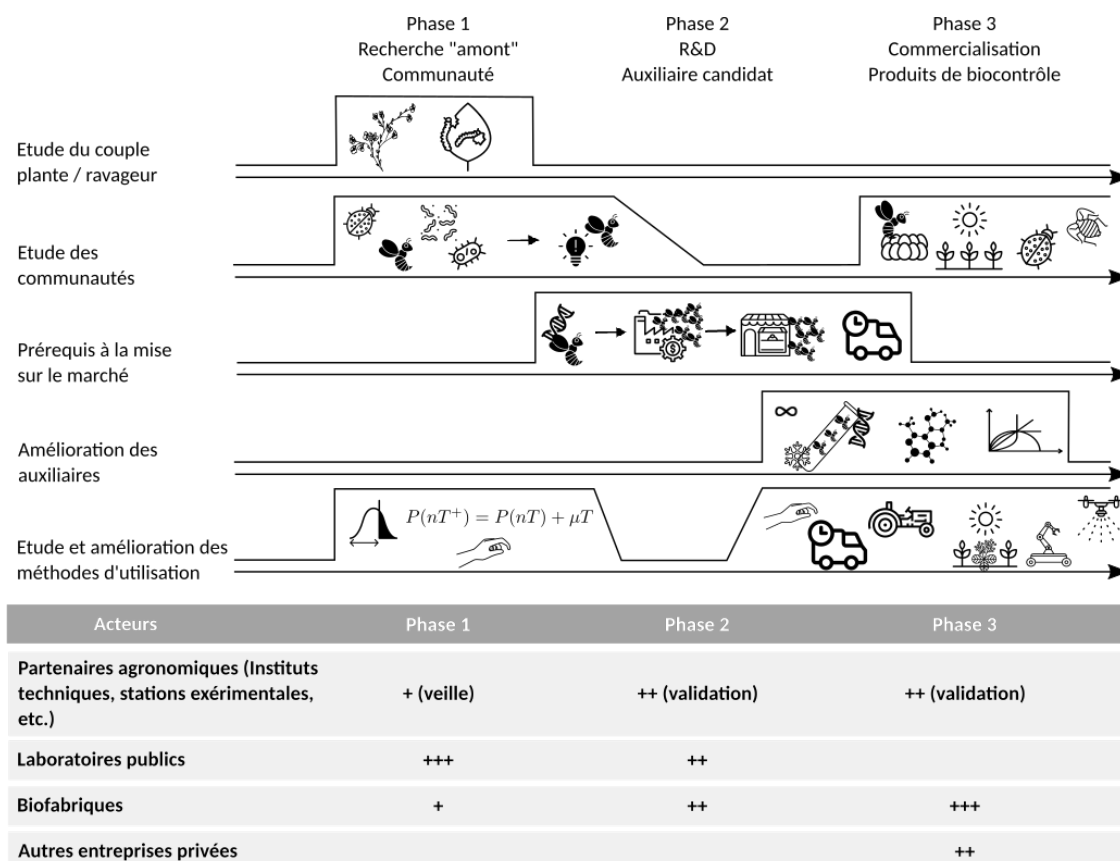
Phase 1
Recherche "amont"
Communauté

Phase 2
R&D
Auxiliaire candidat

Phase 3
Commercialisation
Produits de biocontrôle

Etude du couple plante / ravageur

Etude des communautés

Prérequis à la mise sur le marché

Amélioration des auxiliaires

Etude et amélioration des méthodes d'utilisation

$P(nT^{+}) = P(nT) + \mu T$

| Acteurs | Phase 1 | Phase 2 | Phase 3 |
|---|---|---|---|
| Partenaires agronomiques (Instituts techniques, stations exérimentales, etc.) | + (veille) | ++ (validation) | ++ (validation) |
| Laboratoires publics | +++ | ++ | |
| Biofabriques | + | ++ | +++ |
| Autres entreprises privées | | | ++ |